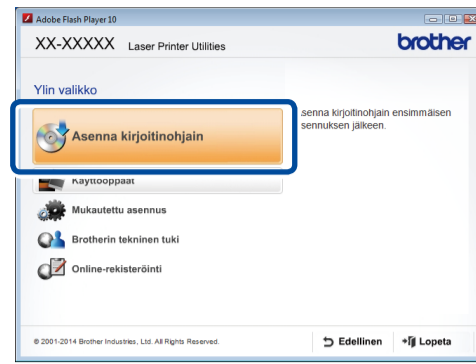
Adobe Flash Player 10

XX-XXXXX Laser Printer Utilities

brother

Ylin valikko

Asenna kirjoitinohjain

senna kirjoitinohjain ensimmäisen sennuksen jälkeen.

Käyttöoppaat

Mukautettu asennus

Brotherin tekninen tuki

Online-rekisteröinti

© 2001-2014 Brother Industries, Ltd. All Rights Reserved.

Edellinen

Lopeta